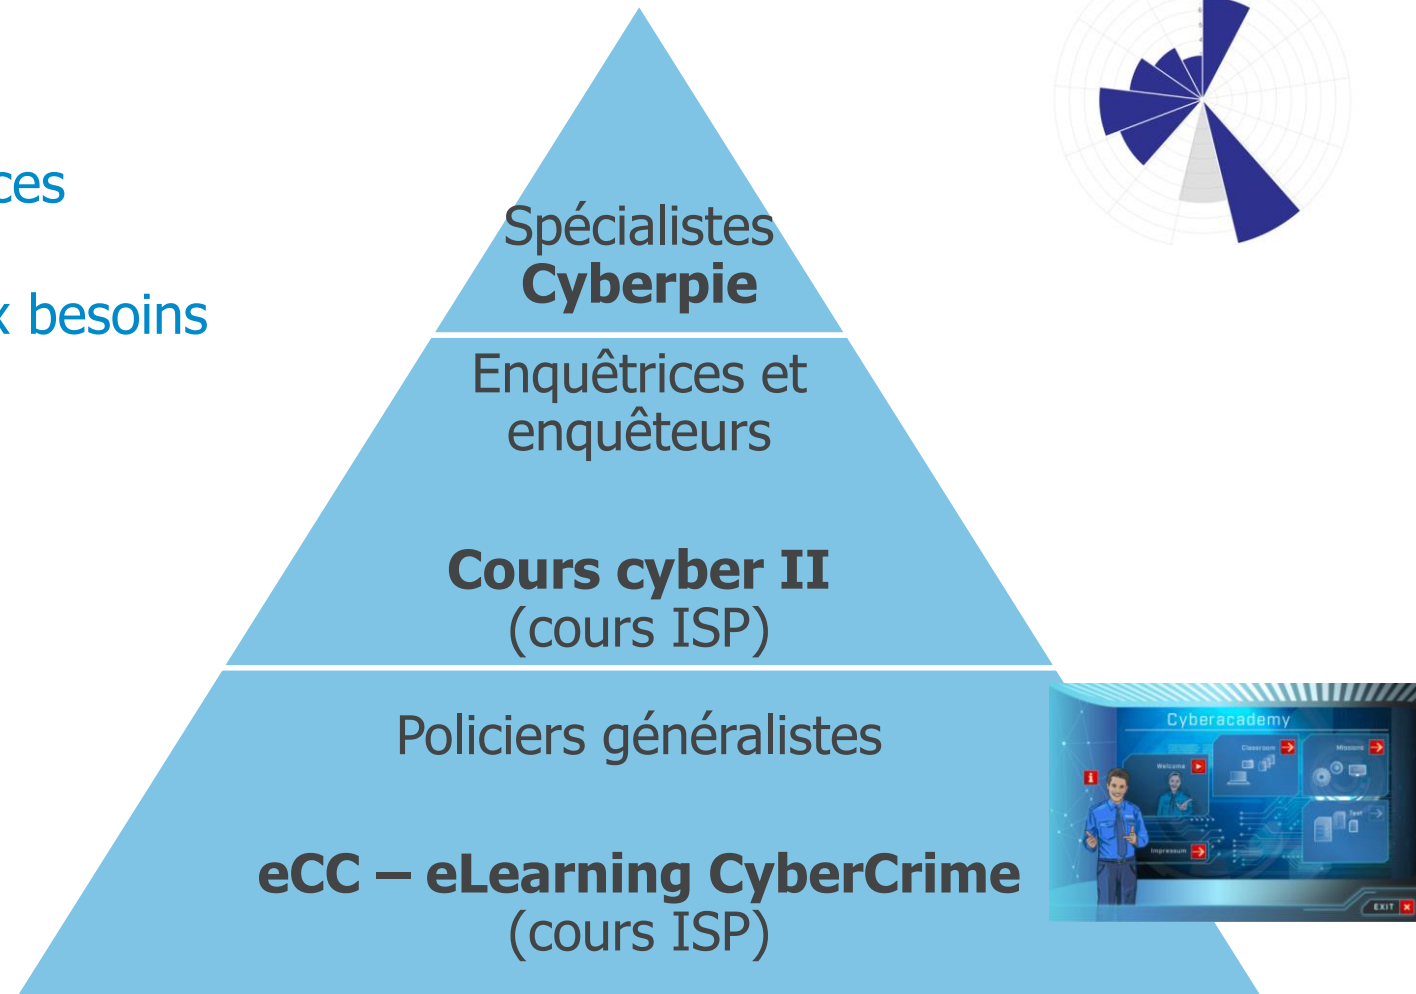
ces

x besoins

Spécialistes
**Cyberpie**

Enquêtrices et enquêteurs

**Cours cyber II**
(cours ISP)

Policiers généralistes

**eCC – eLearning CyberCrime**
(cours ISP)

Cyberacademy
Welcome
Classroom
Missions
Test
Impressum
EXIT